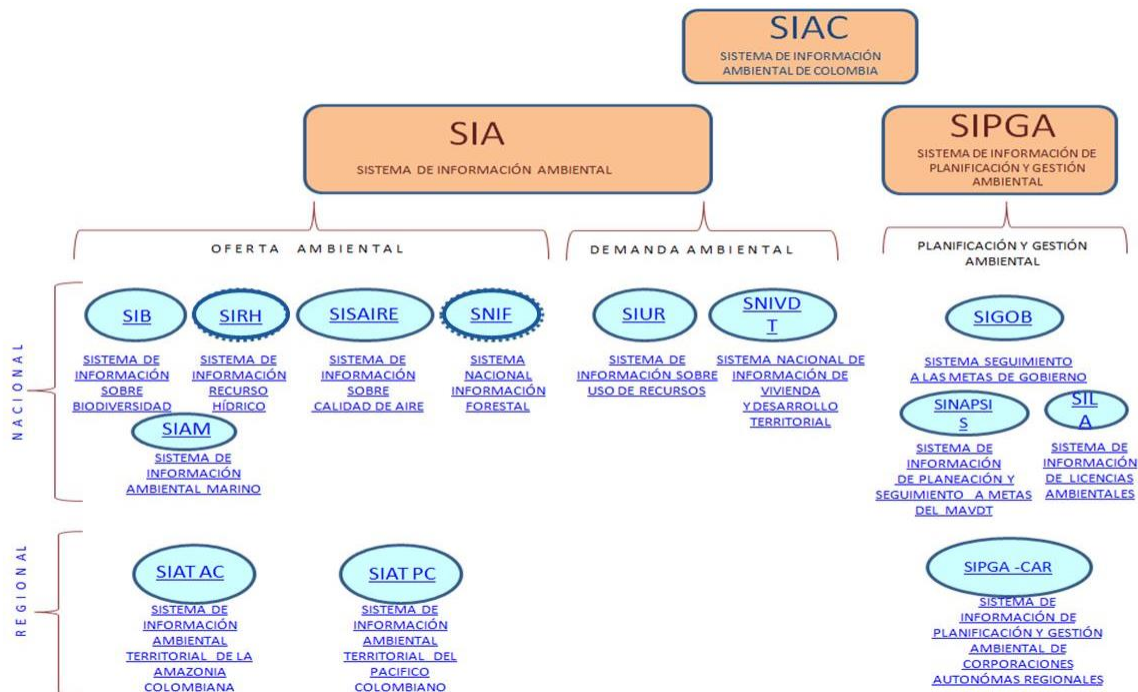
SIAC
SISTEMA DE INFORMACIÓN AMBIENTAL DE COLOMBIA

SIA
SISTEMA DE INFORMACIÓN AMBIENTAL

SIPGA
SISTEMA DE INFORMACIÓN DE PLANIFICACIÓN Y GESTIÓN AMBIENTAL

OFERTA AMBIENTAL

DEMANDA AMBIENTAL

PLANIFICACIÓN Y GESTIÓN AMBIENTAL

NACIONAL

SIB
SISTEMA DE INFORMACIÓN SOBRE BIODIVERSIDAD

SIRH
SISTEMA DE INFORMACIÓN RECURSO HÍDRICO

SISAIRE
SISTEMA DE INFORMACIÓN SOBRE CALIDAD DE AIRE

SNIF
SISTEMA NACIONAL INFORMACIÓN FORESTAL

SIAM
SISTEMA DE INFORMACIÓN AMBIENTAL MARINO

SIUR
SISTEMA DE INFORMACIÓN SOBRE USO DE RECURSOS

SNIVDT
SISTEMA NACIONAL DE INFORMACIÓN DE VIVIENDA Y DESARROLLO TERRITORIAL

SIGOB
SISTEMA SEGUIMIENTO A LAS METAS DE GOBIERNO

SINAPSIS
SISTEMA DE INFORMACIÓN DE PLANEACIÓN Y SEGUIMIENTO A METAS DEL MAVDT

SILA
SISTEMA DE INFORMACIÓN DE LICENCIAS AMBIENTALES

REGIONAL

SIAT AC
SISTEMA DE INFORMACIÓN AMBIENTAL TERRITORIAL DE LA AMAZONIA COLOMBIANA

SIAT PC
SISTEMA DE INFORMACIÓN AMBIENTAL TERRITORIAL DEL PACIFICO COLOMBIANO

SIPGA -CAR
SISTEMA DE INFORMACIÓN DE PLANIFICACIÓN Y GESTIÓN AMBIENTAL DE CORPORACIONES AUTONÓMAS REGIONALES